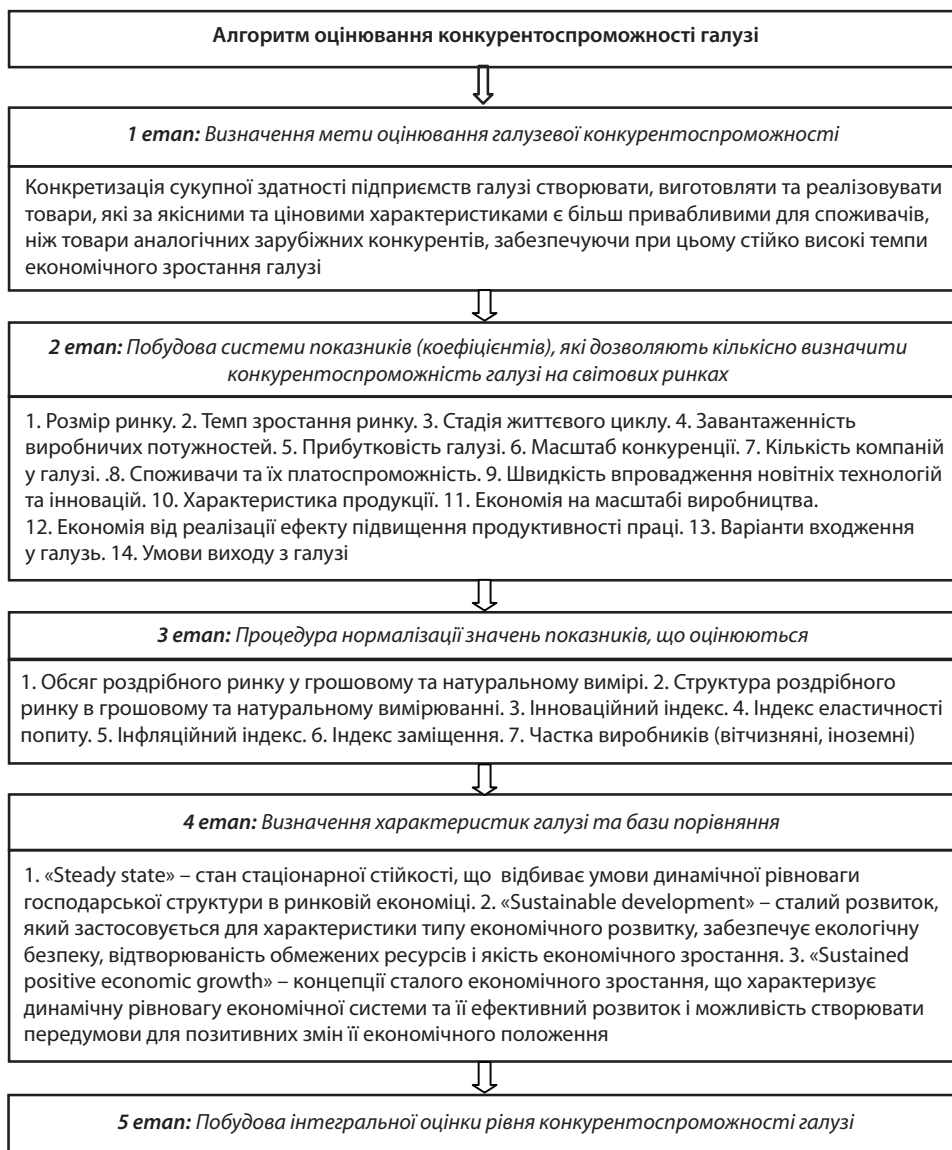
Алгоритм оцінювання конкурентоспроможності галузі

*1 етап:* Визначення мети оцінювання галузевої конкурентоспроможності

Конкретизація сукупної здатності підприємств галузі створювати, виготовляти та реалізовувати товари, які за якісними та ціновими характеристиками є більш привабливими для споживачів, ніж товари аналогічних зарубіжних конкурентів, забезпечуючи при цьому стійко високі темпи економічного зростання галузі

*2 етап:* Побудова системи показників (коефіцієнтів), які дозволяють кількісно визначити конкурентоспроможність галузі на світових ринках

1. Розмір ринку. 2. Темп зростання ринку. 3. Стадія життєвого циклу. 4. Завантаженність виробничих потужностей. 5. Прибутковість галузі. 6. Масштаб конкуренції. 7. Кількість компаній у галузі. .8. Споживачи та їх платоспроможність. 9. Швидкість впровадження новітніх технологій та інновацій. 10. Характеристика продукції. 11. Економія на масштабі виробництва. 12. Економія від реалізації ефекту підвищення продуктивності праці. 13. Варіанти входження у галузь. 14. Умови виходу з галузі

*3 етап:* Процедура нормалізації значень показників, що оцінюються

1. Обсяг роздрібного ринку у грошовому та натуральному вимірі. 2. Структура роздрібного ринку в грошовому та натуральному вимірюванні. 3. Інноваційний індекс. 4. Індекс еластичності попиту. 5. Інфляційний індекс. 6. Індекс заміщення. 7. Частка виробників (вітчизняні, іноземні)

*4 етап:* Визначення характеристик галузі та бази порівняння

1. «Steady state» – стан стаціонарної стійкості, що відбиває умови динамічної рівноваги господарської структури в ринковій економіці. 2. «Sustainable development» – сталий розвиток, який застосовується для характеристики типу економічного розвитку, забезпечує екологічну безпеку, відтворюваність обмежених ресурсів і якість економічного зростання. 3. «Sustained positive economic growth» – концепції сталого економічного зростання, що характеризує динамічну рівновагу економічної системи та її ефективний розвиток і можливість створювати передумови для позитивних змін її економічного положення

*5 етап:* Побудова інтегральної оцінки рівня конкурентоспроможності галузі